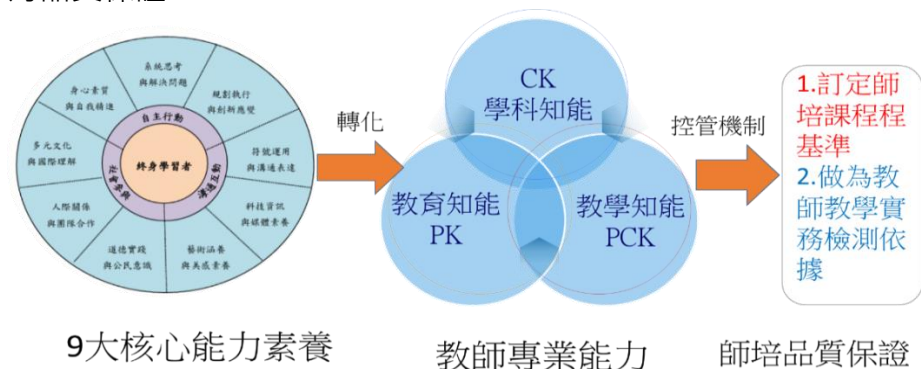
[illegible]

系統思考與解決問題

身心素質與自我精進

規劃執行與創新應變

自主行動

終身學習者

社會參與

溝通互動

符號運用與溝通表達

多元文化與國際理解

科技資訊與媒體素養

人際關係與團隊合作

道德實踐與公民意識

藝術涵養與美感素養

9大核心能力素養

轉化

CK
學科知能

教育知能
PK

教學知能
PCK

教師專業能力

控管機制

1.訂定師培課程程基準
2.做為教師教學實務檢測依據

師培品質保證